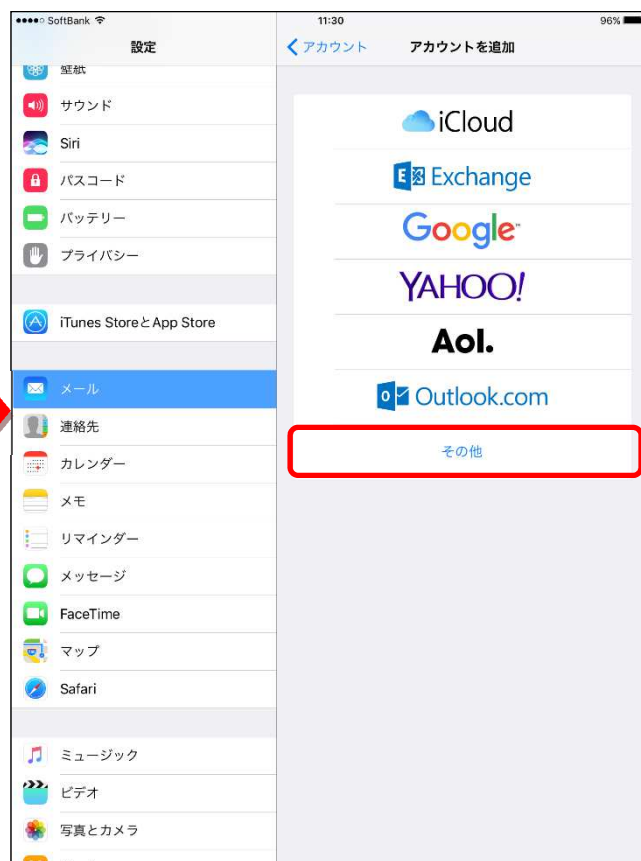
●●●●○ SoftBank
11:30
96%

設定
壁紙
サウンド
Siri
パスコード
バッテリー
プライバシー

iTunes StoreとApp Store

メール
連絡先
カレンダー
メモ
リマインダー
メッセージ
FaceTime
マップ
Safari

ミュージック
ビデオ
写真とカメラ

< アカウント
アカウントを追加

iCloud
Exchange
Google
YAHOO!
Aol.
Outlook.com
その他